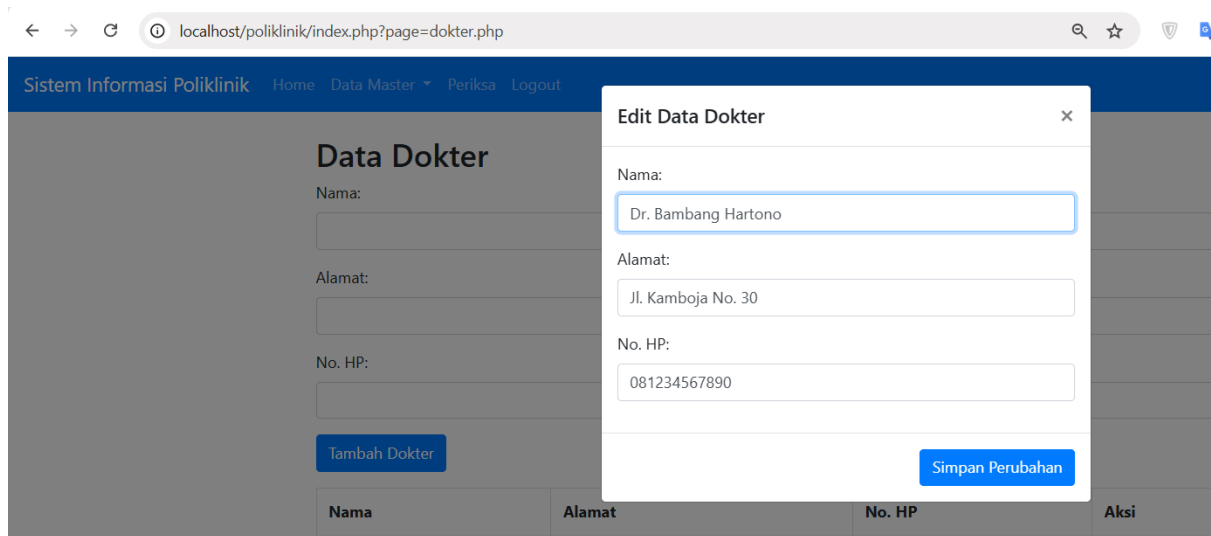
localhost/poliklinik/index.php?page=dokter.php

Sistem Informasi Poliklinik Home Data Master Periksa Logout

Data Dokter

Nama:

Alamat:

No. HP:

Tambah Dokter

| Nama | Alamat | No. HP | Aksi |
|---|---|---|---|

Edit Data Dokter ×

Nama:

Dr. Bambang Hartono

Alamat:

Jl. Kamboja No. 30

No. HP:

081234567890

Simpan Perubahan